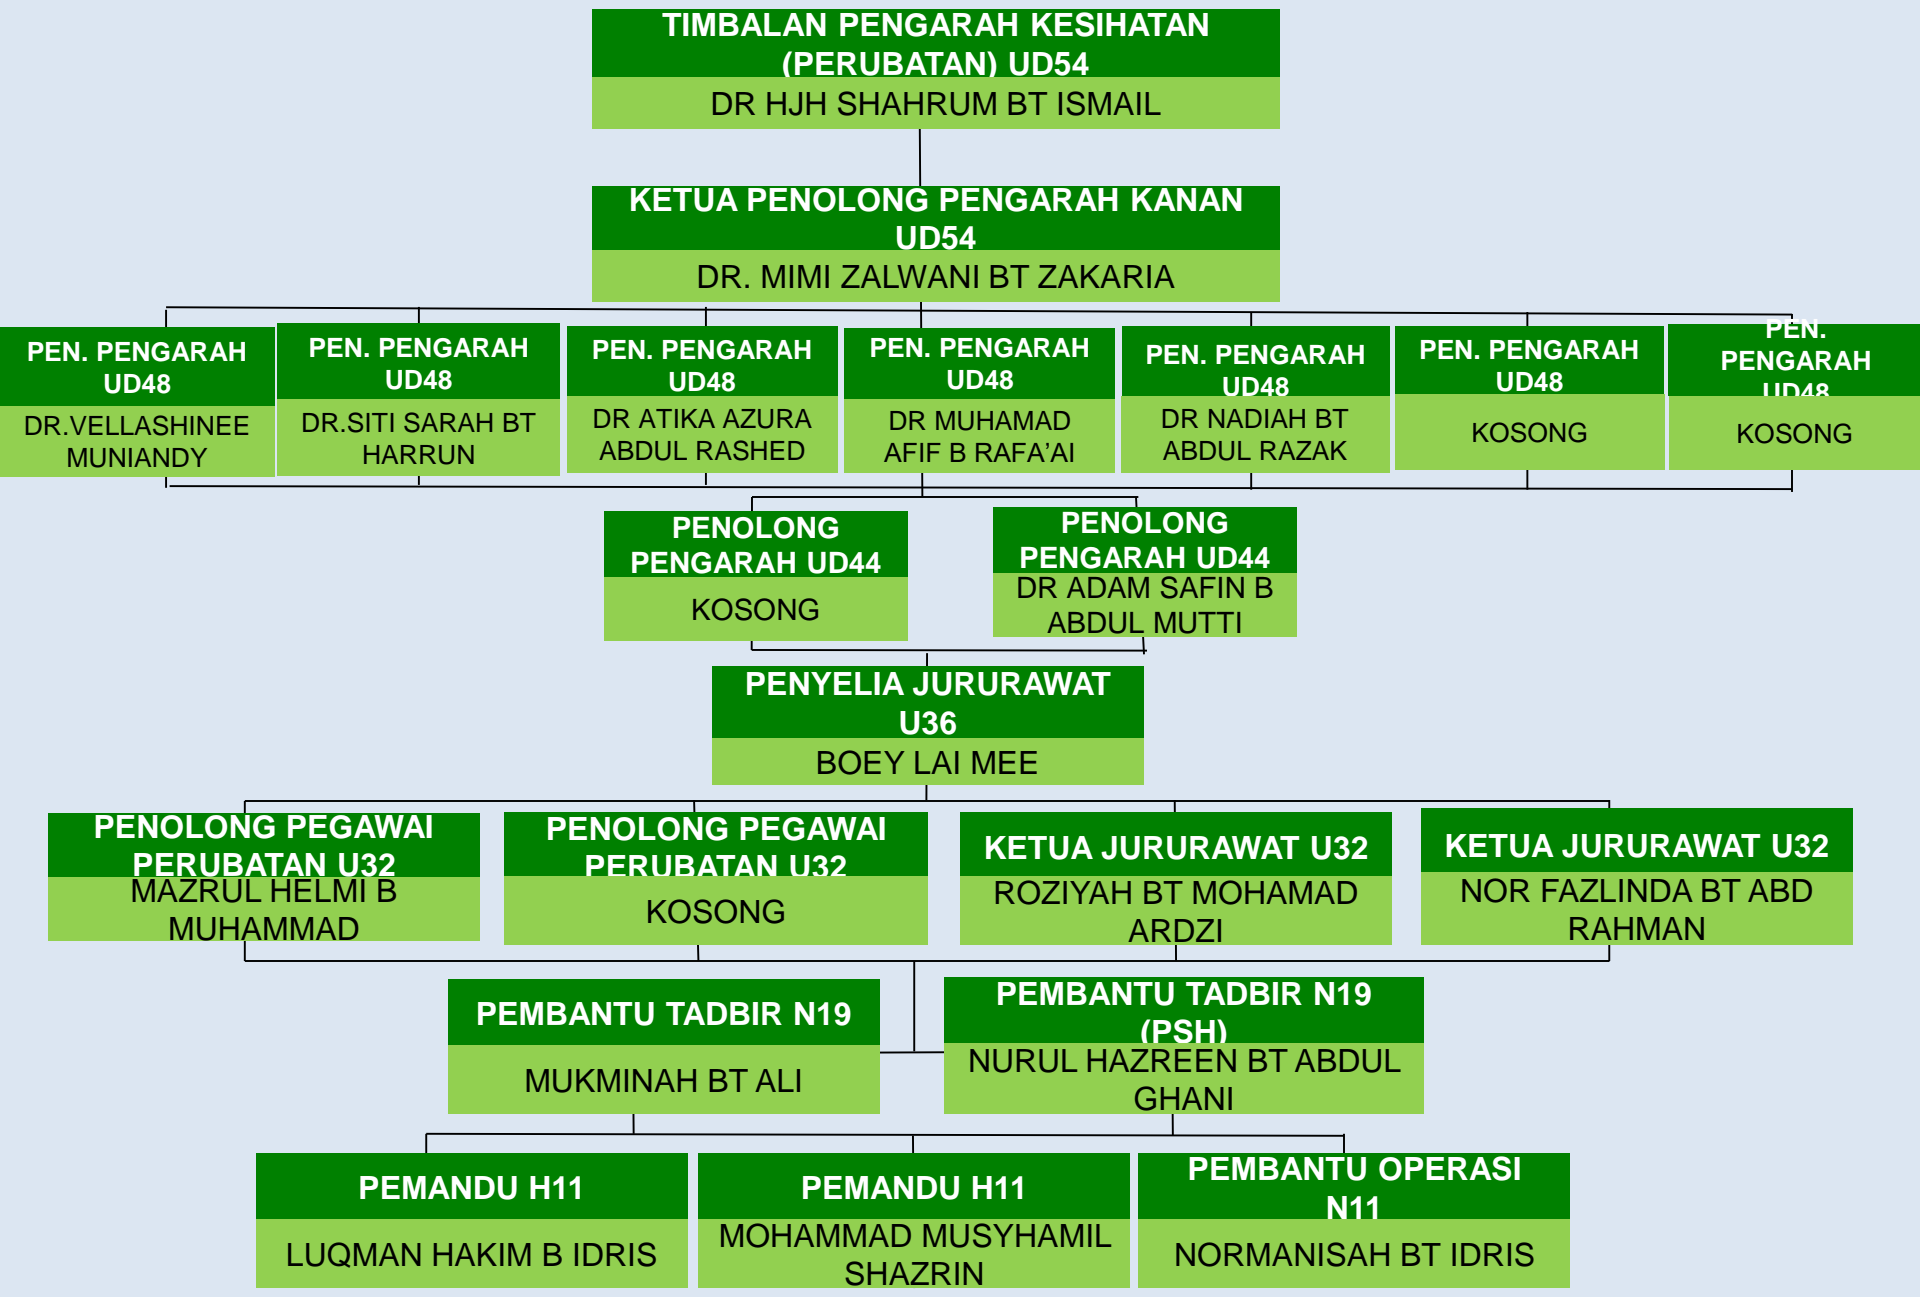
TIMBALAN PENGARAH KESIHATAN (PERUBATAN) UD54
DR HJH SHAHRUM BT ISMAIL

KETUA PENOLONG PENGARAH KANAN UD54
DR. MIMI ZALWANI BT ZAKARIA

PEN. PENGARAH UD48
DR.VELLASHINEE MUNIANDY

PEN. PENGARAH UD48
DR.SITI SARAH BT HARRUN

PEN. PENGARAH UD48
DR ATIKA AZURA ABDUL RASHED

PEN. PENGARAH UD48
DR MUHAMAD AFIF B RAFA'AI

PEN. PENGARAH UD48
DR NADIAH BT ABDUL RAZAK

PEN. PENGARAH UD48
KOSONG

PEN. PENGARAH UD48
KOSONG

PENOLONG PENGARAH UD44
KOSONG

PENOLONG PENGARAH UD44
DR ADAM SAFIN B ABDUL MUTTI

PENYELIA JURURAWAT U36
BOEY LAI MEE

PENOLONG PEGAWAI PERUBATAN U32
MAZRUL HELMI B MUHAMMAD

PENOLONG PEGAWAI PERUBATAN U32
KOSONG

KETUA JURURAWAT U32
ROZIYAH BT MOHAMAD ARDZI

KETUA JURURAWAT U32
NOR FAZLINDA BT ABD RAHMAN

PEMBANTU TADBIR N19
MUKMINAH BT ALI

PEMBANTU TADBIR N19 (PSH)
NURUL HAZREEN BT ABDUL GHANI

PEMANDU H11
LUQMAN HAKIM B IDRIS

PEMANDU H11
MOHAMMAD MUSYHAMIL SHAZRIN

PEMBANTU OPERASI N11
NORMANISAH BT IDRIS